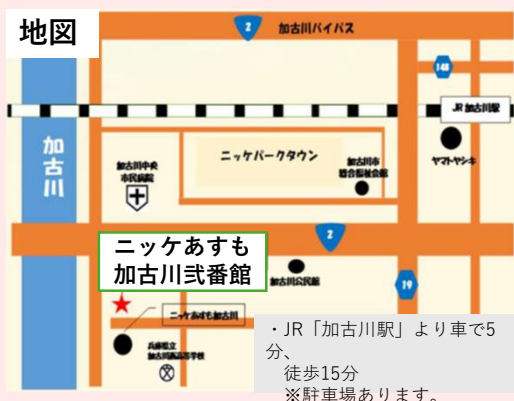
地図

2
加古川バイパス
148
JR 加古川駅
加古川
ヤマトヤシキ
ニッケパークタウン
加古川中央市民病院
加古川市総合福祉会館
2
ニッケあすも加古川弐番館
加古川公民館
19
ニッケあすも加古川
兵庫県立加古川西高等学校

・JR「加古川駅」より車で5分、
徒歩15分
※駐車場あります。